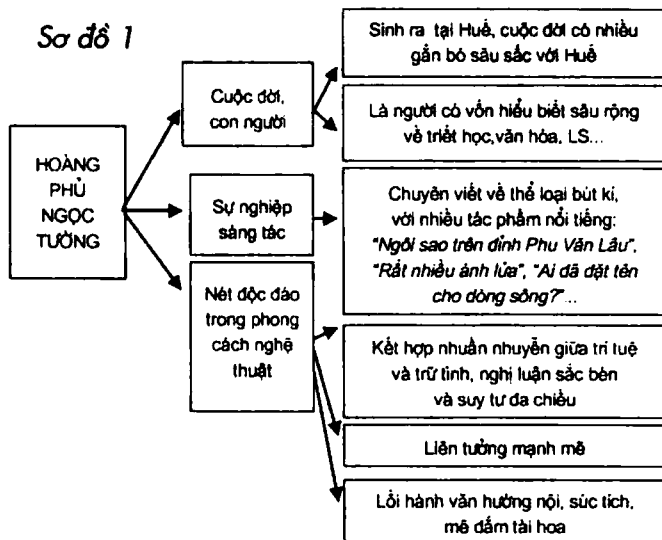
Sơ đồ 1

HOÀNG PHỦ NGỌC TƯỜNG

Cuộc đời, con người

Sinh ra tại Huế, cuộc đời có nhiều gắn bó sâu sắc với Huế

Là người có vốn hiểu biết sâu rộng về triết học,văn hóa, LS...

Sự nghiệp sáng tác

Chuyên viết về thể loại bút kí, với nhiều tác phẩm nổi tiếng: "Ngôi sao trên đỉnh Phu Văn Lâu", "Rất nhiều ánh lửa", "Ai đã đặt tên cho dòng sông?"...

Nét độc đáo trong phong cách nghệ thuật

Kết hợp nhuần nhuyễn giữa trí tuệ và trữ tình, nghị luận sắc bén và suy tư đa chiều

Liên tưởng mạnh mẽ

Lối hành văn hướng nội, súc tích, mê đắm tài hoa